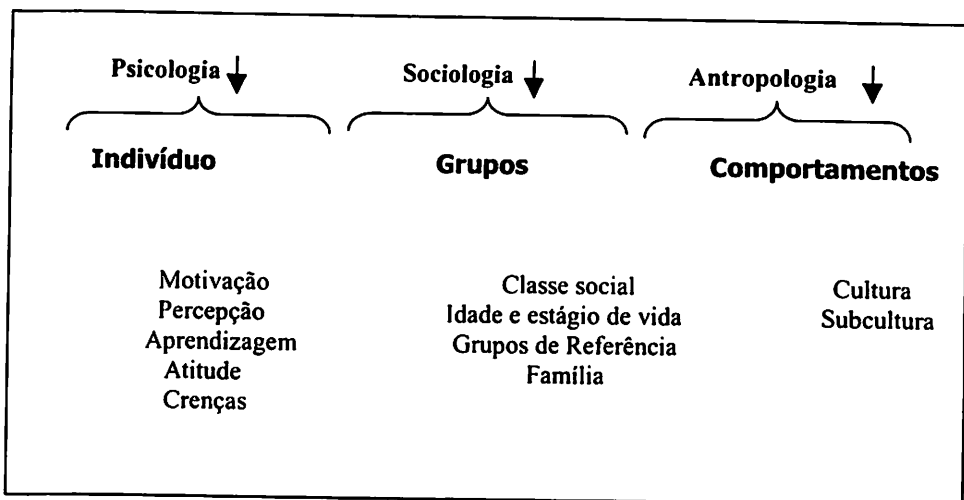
Psicologia

Indivíduo

Motivação
Percepção
Aprendizagem
Atitude
Crenças

Sociologia

Grupos

Classe social
Idade e estágio de vida
Grupos de Referência
Família

Antropologia

Comportamentos

Cultura
Subcultura